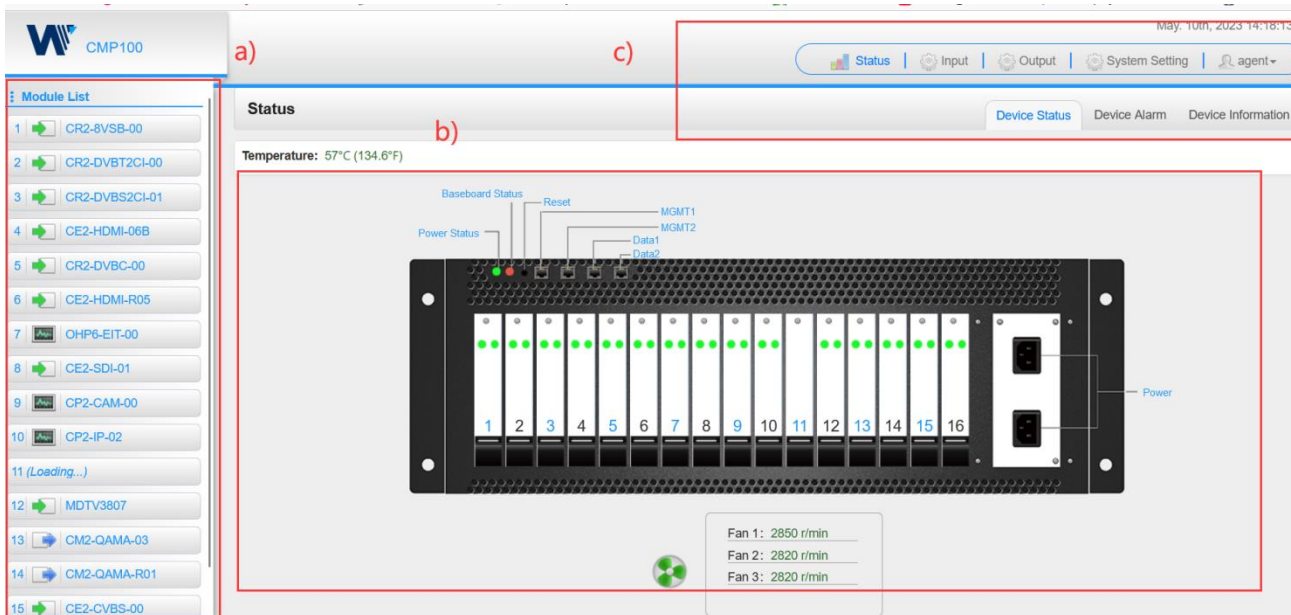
CMP100

a)

c)

May. 10th, 2023 14:18:13

Status | Input | Output | System Setting | agent

Module List

1 CR2-8VSB-00
2 CR2-DVBT2CI-00
3 CR2-DVBS2CI-01
4 CE2-HDMI-06B
5 CR2-DVBC-00
6 CE2-HDMI-R05
7 OHP6-EIT-00
8 CE2-SDI-01
9 CP2-CAM-00
10 CP2-IP-02
11 (Loading...)
12 MDTV3807
13 CM2-QAMA-03
14 CM2-QAMA-R01
15 CE2-CVBS-00

Status

b)

Device Status Device Alarm Device Information

Temperature: 57°C (134.6°F)

Baseboard Status
Reset
MGMT1
MGMT2
Power Status
Data1
Data2

1 2 3 4 5 6 7 8 9 10 11 12 13 14 15 16

Power

Fan 1: 2850 r/min
Fan 2: 2820 r/min
Fan 3: 2820 r/min